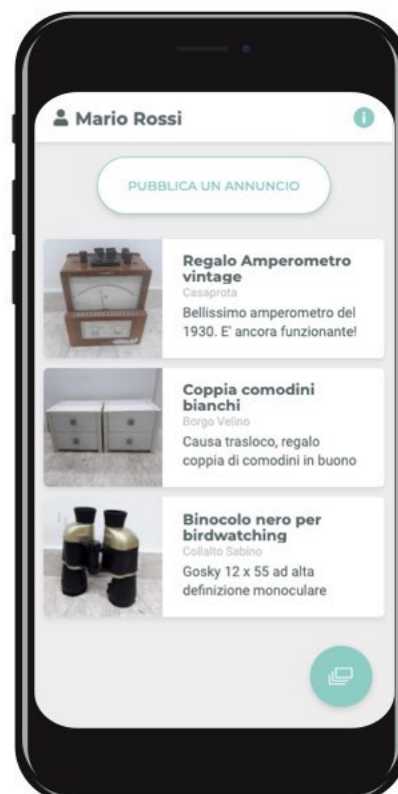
Mario Rossi

PUBBLICA UN ANNUNCIO

Regalo Amperometro vintage
Casaprota
Bellissimo amperometro del 1930. E' ancora funzionante!

Coppia comodini bianchi
Borgo Velino
Causa trasloco, regalo coppia di comodini in buono

Binocolo nero per birdwatching
Collalto Sabino
Gosky 12 x 55 ad alta definizione monoculare